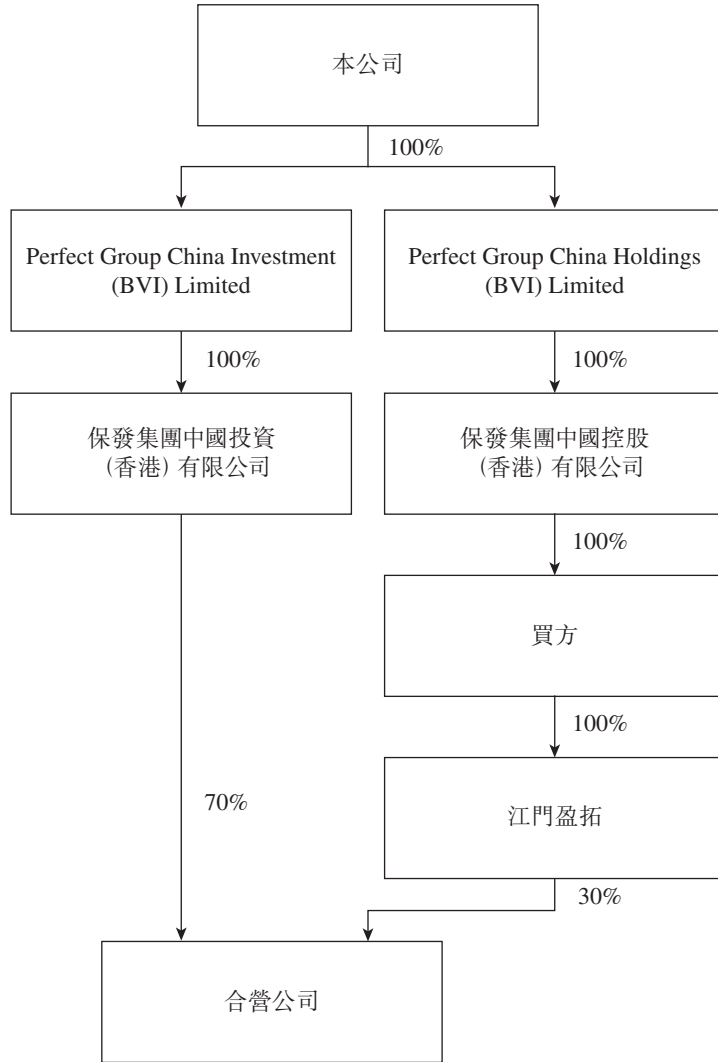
本公司

100%

Perfect Group China Investment (BVI) Limited

Perfect Group China Holdings (BVI) Limited

100%

100%

保發集團中國投資（香港）有限公司

保發集團中國控股（香港）有限公司

100%

買方

100%

70%

江門盈拓

30%

合營公司